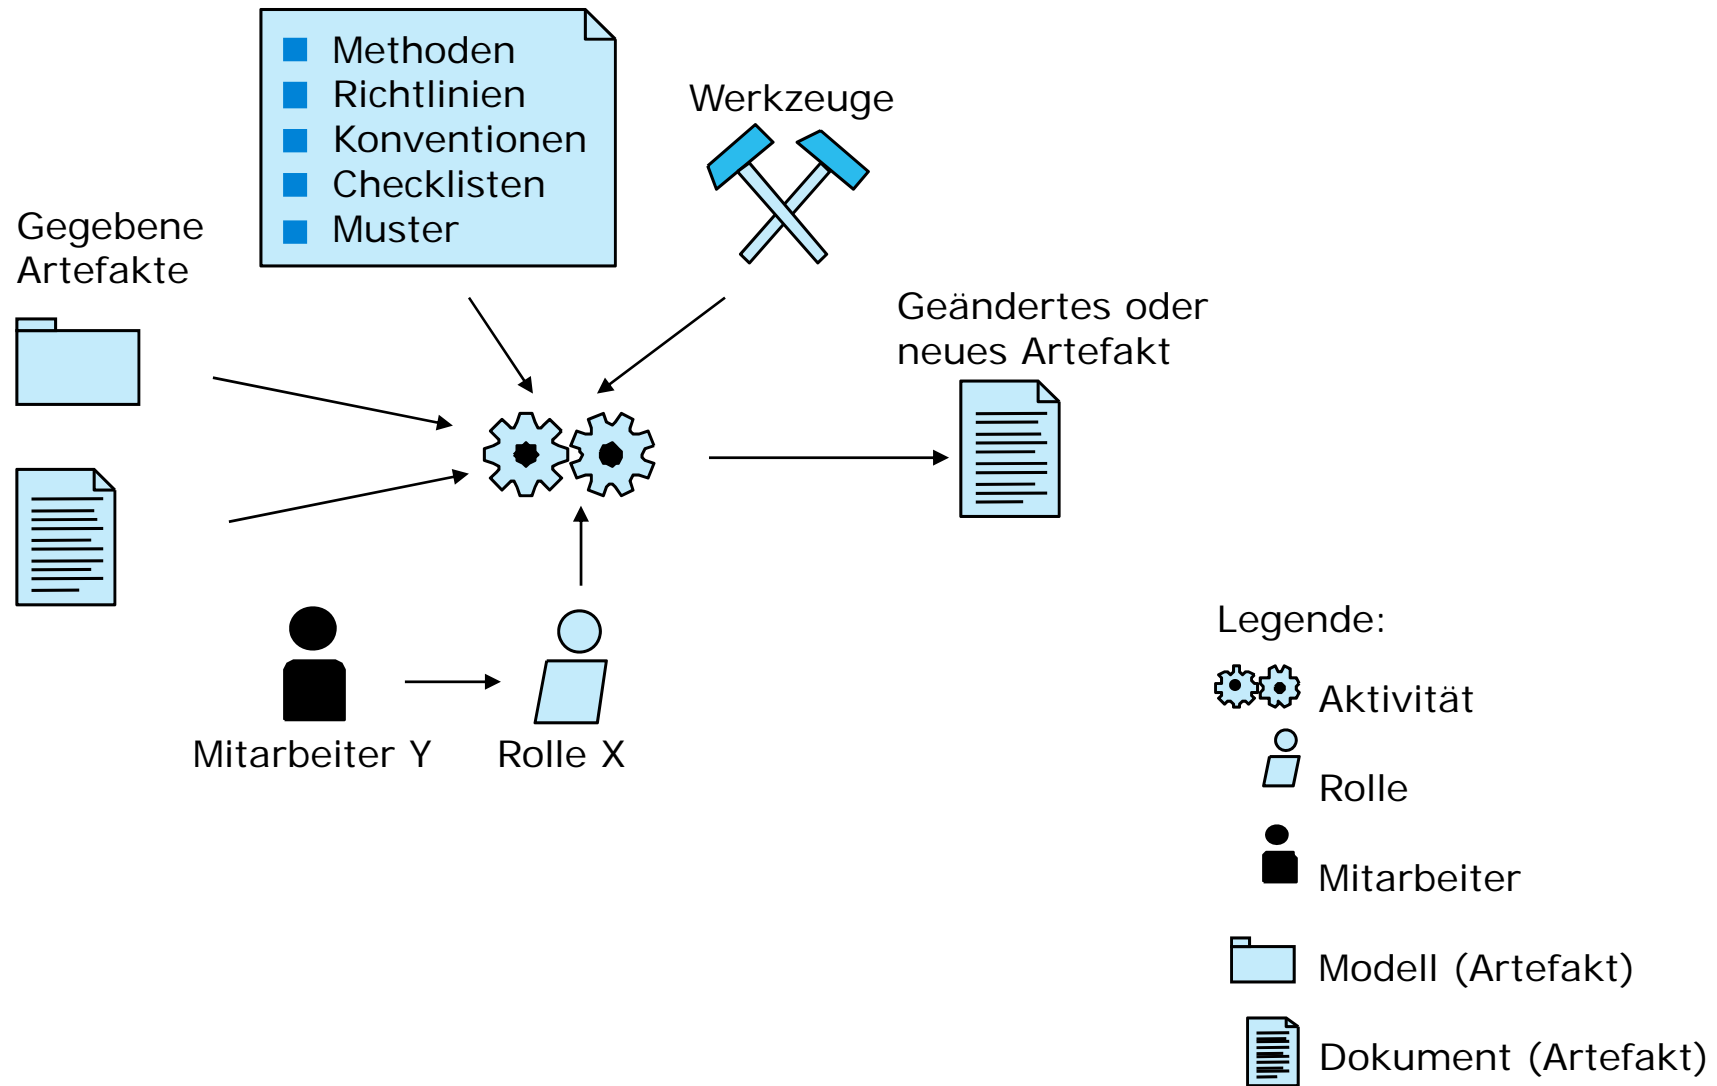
Methoden
Richtlinien
Konventionen
Checklisten
Muster

Werkzeuge

Gegebene Artefakte

Geändertes oder neues Artefakt

Mitarbeiter Y

Rolle X

Legende:
Aktivität
Rolle
Mitarbeiter
Modell (Artefakt)
Dokument (Artefakt)